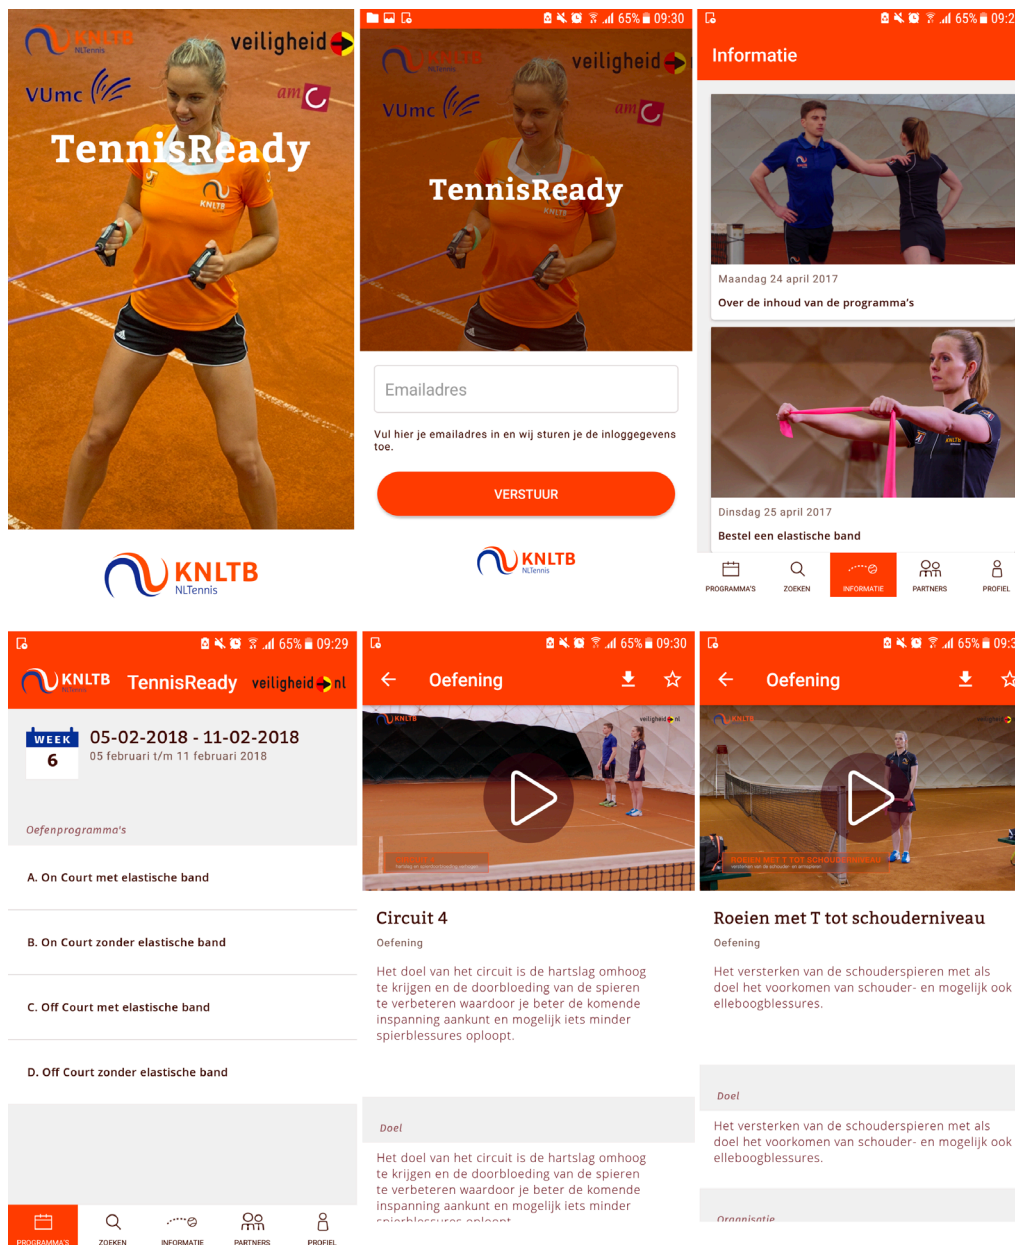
KNLTB NLTennis
veiligheid
VUmc
amc
TennisReady

KNLTB NLTennis

65% 09:30

KNLTB
veiligheid
VUmc
amc
TennisReady

Emailadres

Vul hier je emailadres in en wij sturen je de inloggegevens toe.

VERSTUUR

KNLTB NLTennis

65% 09:2

Informatie

Maandag 24 april 2017
Over de inhoud van de programma's

Dinsdag 25 april 2017
Bestel een elastische band

PROGRAMMA'S ZOEKEN INFORMATIE PARTNERS PROFIEL

65% 09:29

KNLTB NLTennis TennisReady veiligheid nl

WEEK 6
05-02-2018 - 11-02-2018
05 februari t/m 11 februari 2018

Oefenprogramma's

A. On Court met elastische band

B. On Court zonder elastische band

C. Off Court met elastische band

D. Off Court zonder elastische band

PROGRAMMA'S ZOEKEN INFORMATIE PARTNERS PROFIEL

65% 09:30

Oefening

KNLTB veiligheid nl

Circuit 4
Oefening

Het doel van het circuit is de hartslag omhoog te krijgen en de doorbloeding van de spieren te verbeteren waardoor je beter de komende inspanning aankunt en mogelijk iets minder spierblessures oploopt.

Doel

Het doel van het circuit is de hartslag omhoog te krijgen en de doorbloeding van de spieren te verbeteren waardoor je beter de komende inspanning aankunt en mogelijk iets minder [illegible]

65% 09:3

Oefening

KNLTB veiligheid
ROEIEN MET T TOT SCHOUDERNIVEAU

Roeien met T tot schouderniveau
Oefening

Het versterken van de schouderspieren met als doel het voorkomen van schouder- en mogelijk ook elleboogblessures.

Doel

Het versterken van de schouderspieren met als doel het voorkomen van schouder- en mogelijk ook elleboogblessures.

Organisatie